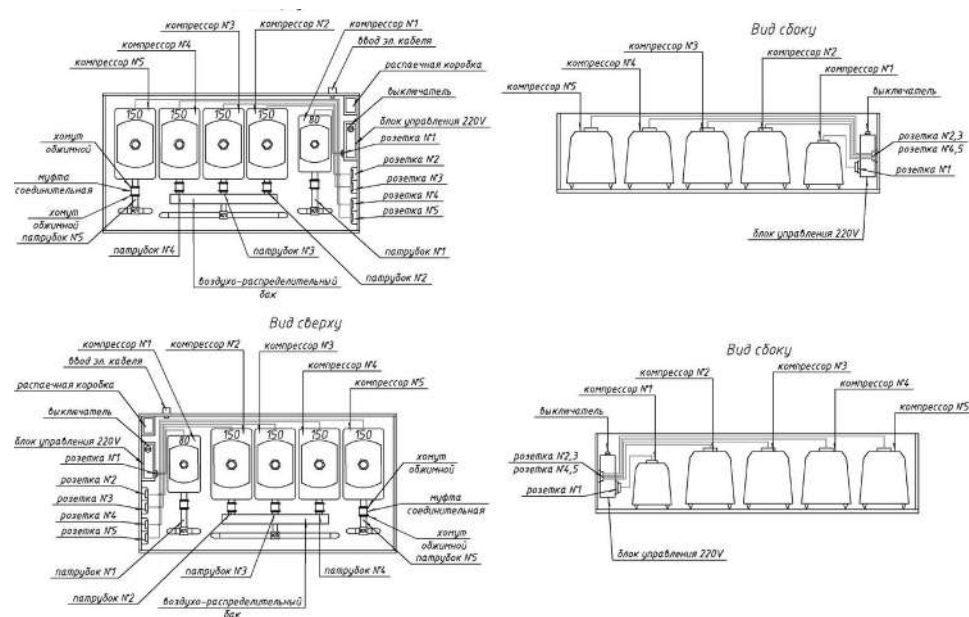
компрессор №3
компрессор №2
компрессор №1
компрессор №4
ввод эл. кабеля
компрессор №5
распаечная коробка
выключатель
блок управления 220V
150
150
150
150
80
хомут обжимной
розетка №1
муфта соединительная
розетка №2
розетка №3
хомут обжимной
розетка №4
патрубок №5
розетка №5
патрубок №4
патрубок №3
патрубок №1
патрубок №2
воздухо-распределительный бак

Вид сбоку
компрессор №3
компрессор №4
компрессор №2
компрессор №1
компрессор №5
выключатель
розетка №2,3
розетка №4,5
розетка №1
блок управления 220V

Вид сверху
компрессор №1
компрессор №2
компрессор №3
ввод эл. кабеля
компрессор №4
распаечная коробка
компрессор №5
выключатель
блок управления 220V
80
150
150
150
150
розетка №1
розетка №2
розетка №3
розетка №4
розетка №5
хомут обжимной
муфта соединительная
хомут обжимной
патрубок №5
патрубок №1
патрубок №3
патрубок №4
патрубок №2
воздухо-распределительный бак

Вид сбоку
компрессор №2
компрессор №3
компрессор №1
компрессор №4
выключатель
компрессор №5
розетка №2,3
розетка №4,5
розетка №1
блок управления 220V